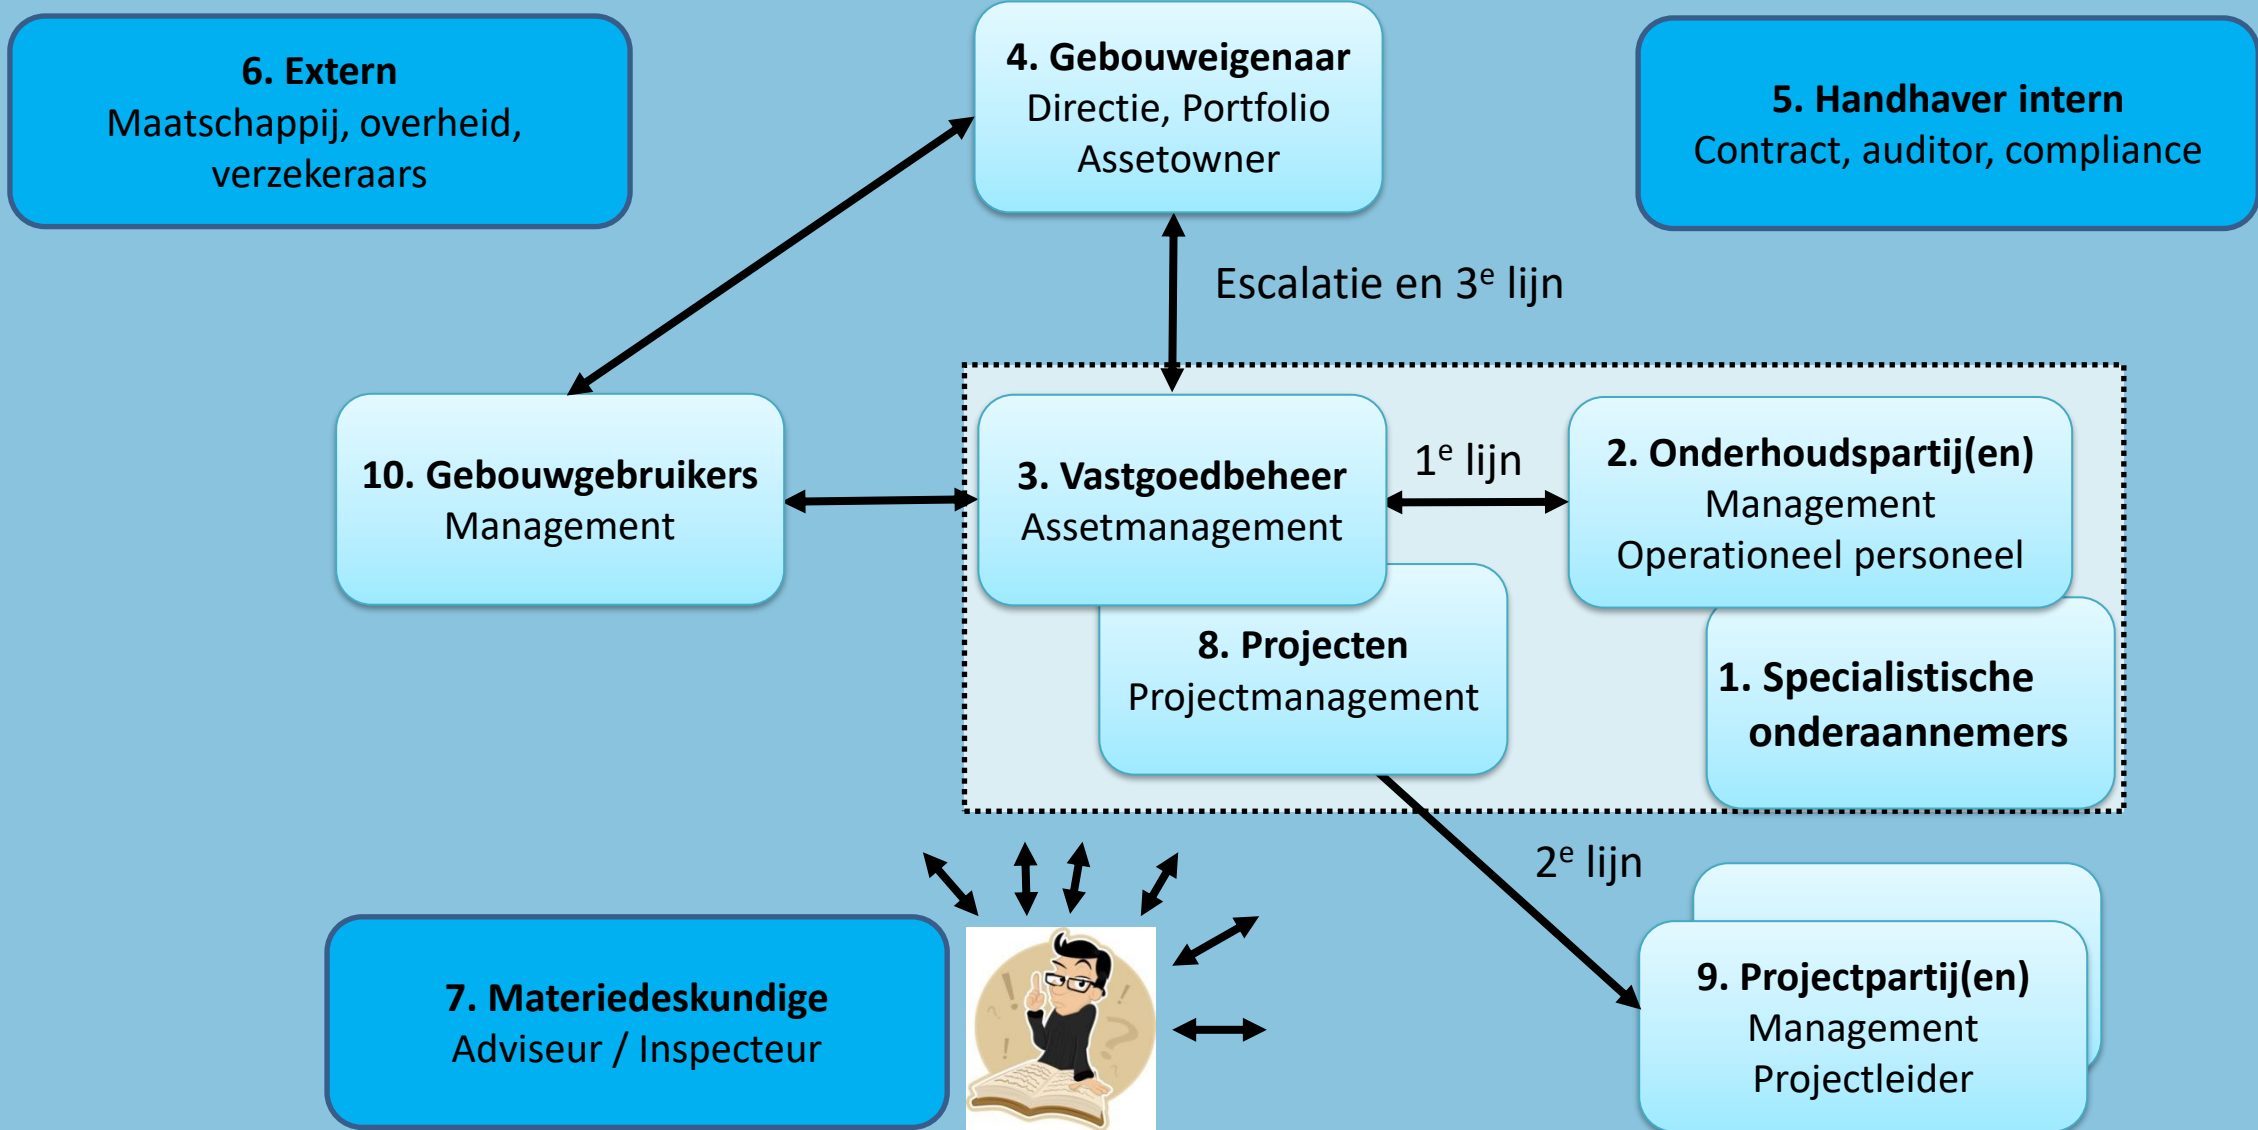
6. Extern
Maatschappij, overheid, verzekeraars

4. Gebouweigenaar
Directie, Portfolio
Assetowner

5. Handhaver intern
Contract, auditor, compliance

Escalatie en 3$^e$ lijn

10. Gebouwgebruikers
Management

3. Vastgoedbeheer
Assetmanagement

1$^e$ lijn

2. Onderhoudspartij(en)
Management
Operationeel personeel

8. Projecten
Projectmanagement

1. Specialistische onderaannemers

2$^e$ lijn

7. Materiedeskundige
Adviseur / Inspecteur

9. Projectpartij(en)
Management
Projectleider